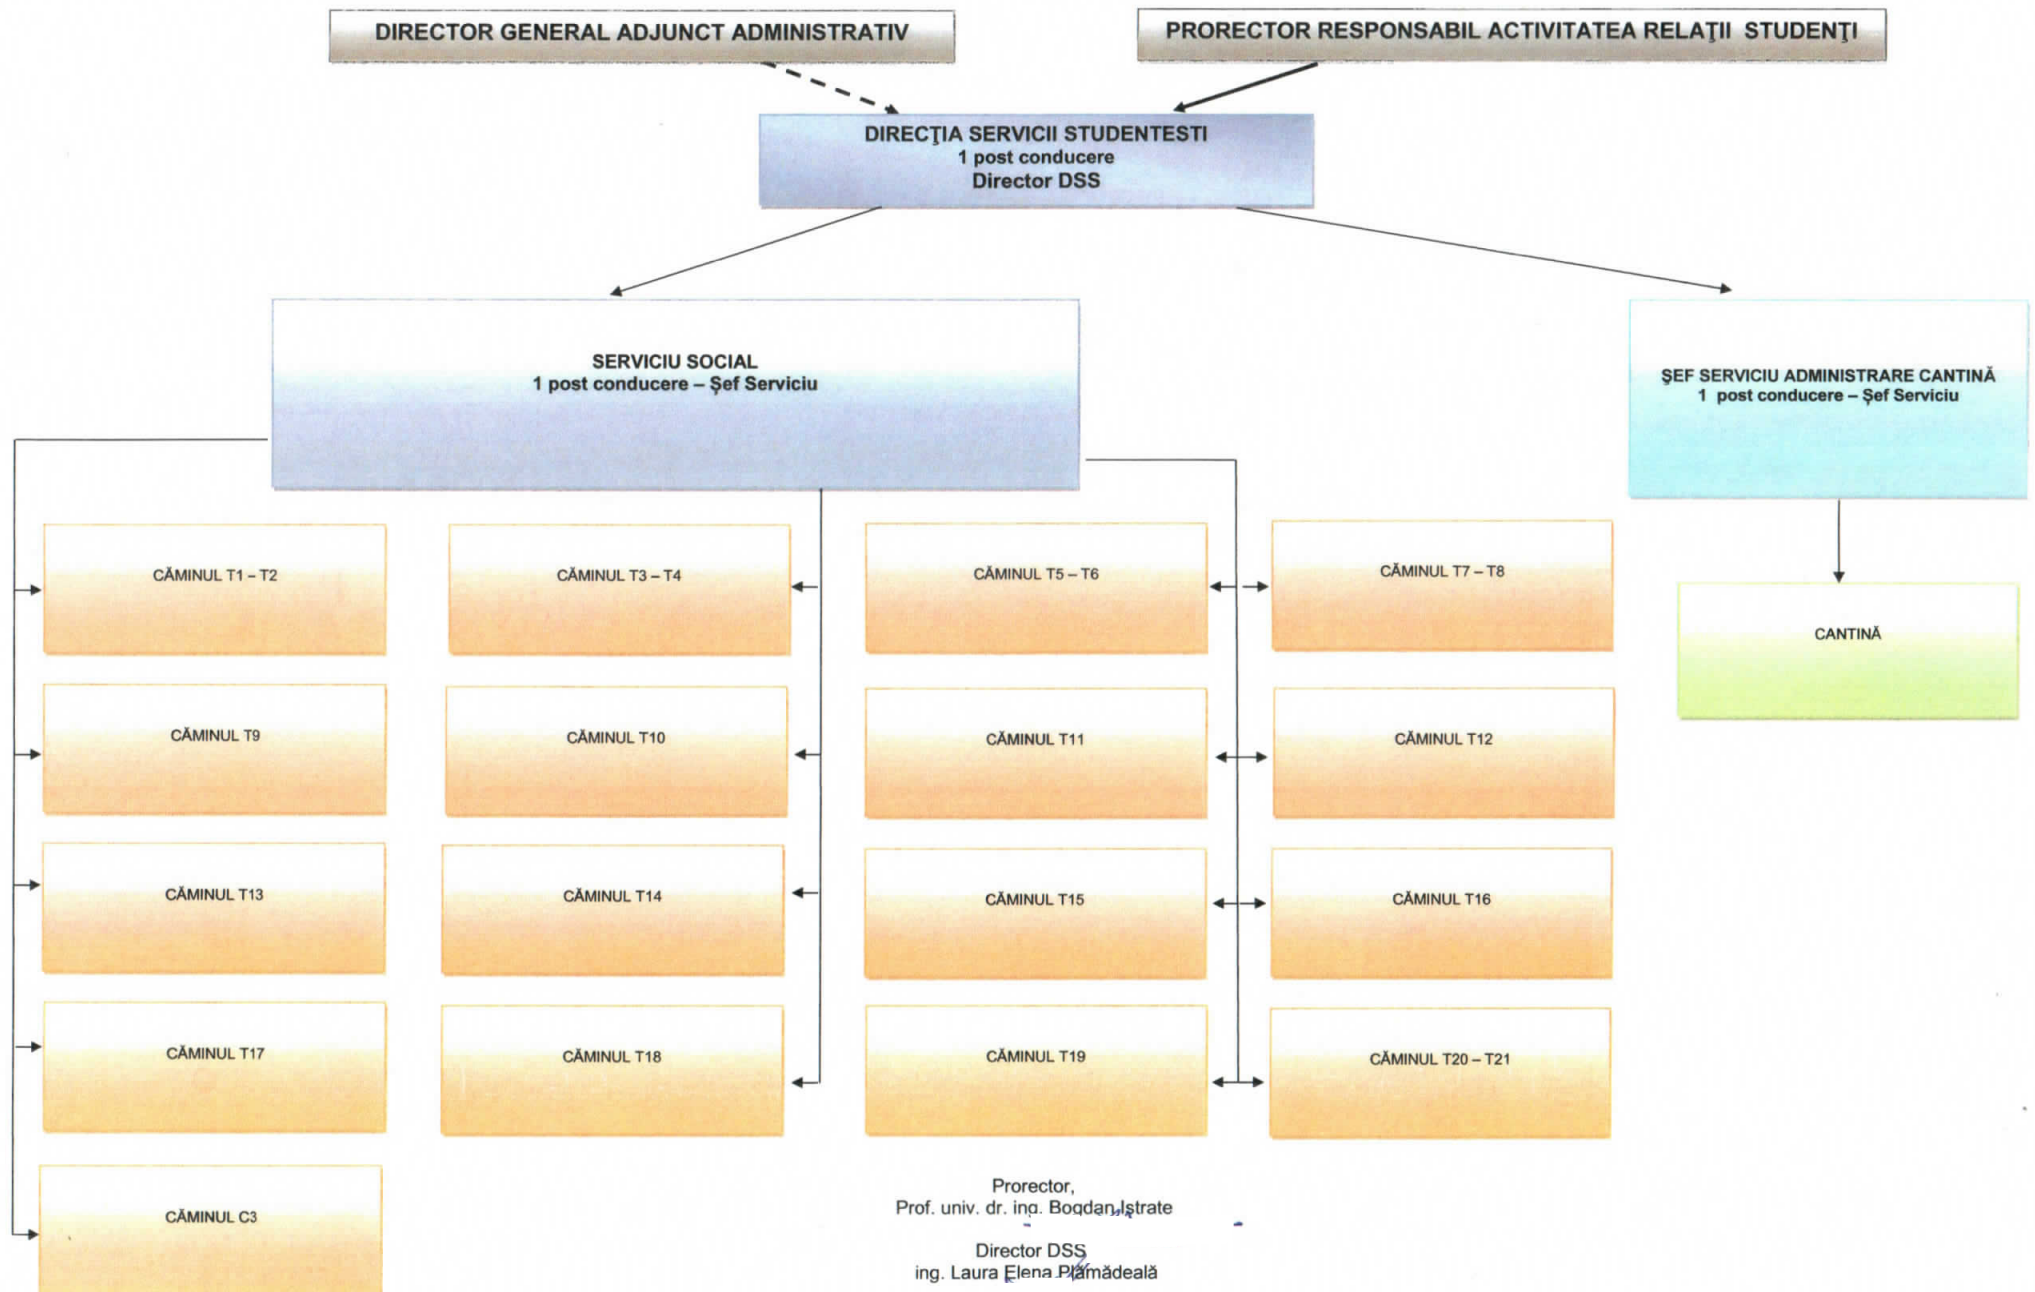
DIRECTOR GENERAL ADJUNCT ADMINISTRATIV

PRORECTOR RESPONSABIL ACTIVITATEA RELAŢII STUDENŢI

DIRECŢIA SERVICII STUDENTESTI
1 post conducere
Director DSS

SERVICIU SOCIAL
1 post conducere – Şef Serviciu

ŞEF SERVICIU ADMINISTRARE CANTINĂ
1 post conducere – Şef Serviciu

CĂMINUL T1 – T2

CĂMINUL T3 – T4

CĂMINUL T5 – T6

CĂMINUL T7 – T8

CANTINĂ

CĂMINUL T9

CĂMINUL T10

CĂMINUL T11

CĂMINUL T12

CĂMINUL T13

CĂMINUL T14

CĂMINUL T15

CĂMINUL T16

CĂMINUL T17

CĂMINUL T18

CĂMINUL T19

CĂMINUL T20 – T21

CĂMINUL C3

Prorector,
Prof. univ. dr. ing. Bogdan Istrate

Director DSS
ing. Laura Elena Plămădeală